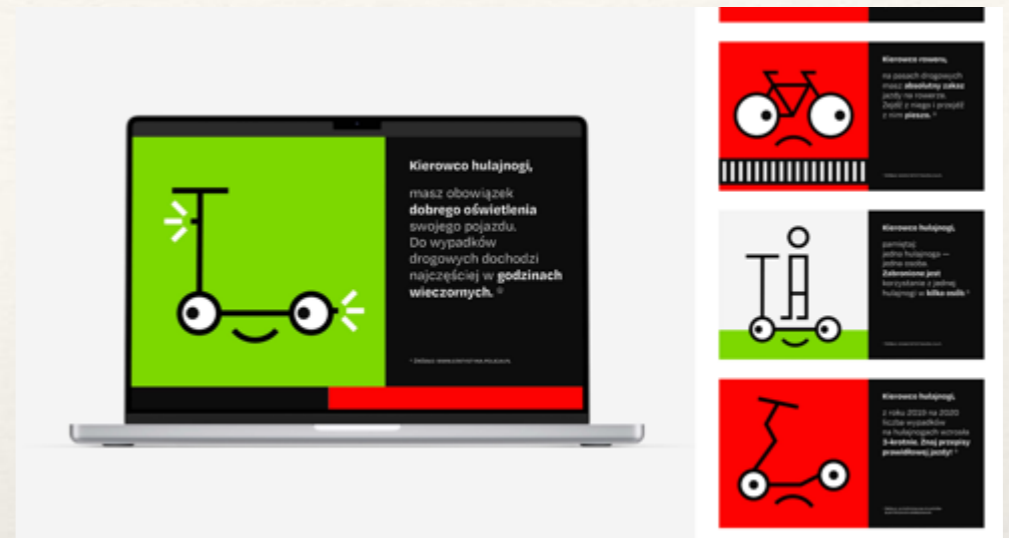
Kierowco hulajnogi,

masz obowiązek **dobrego oświetlenia** swojego pojazdu. Do wypadków drogowych dochodzi najczęściej w **godzinach wieczornych.** ①

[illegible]

Kierowco roweru,

na pasach drogowych masz **absolutny zakaz** jazdy na rowerze. Zejdź z niego i przejdź z nim **pieszo.** ①

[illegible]

Kierowco hulajnogi,

pamiętaj: jedna hulajnoga — jedna osoba. **Zabronione jest** korzystanie z jednej hulajnogi w **kilka osób.** ①

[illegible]

Kierowco hulajnogi,

z roku 2019 na 2020 liczba wypadków na hulajnogach wzrosła **3-krotnie. Znaj przepisy prawidłowej jazdy!** ①

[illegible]